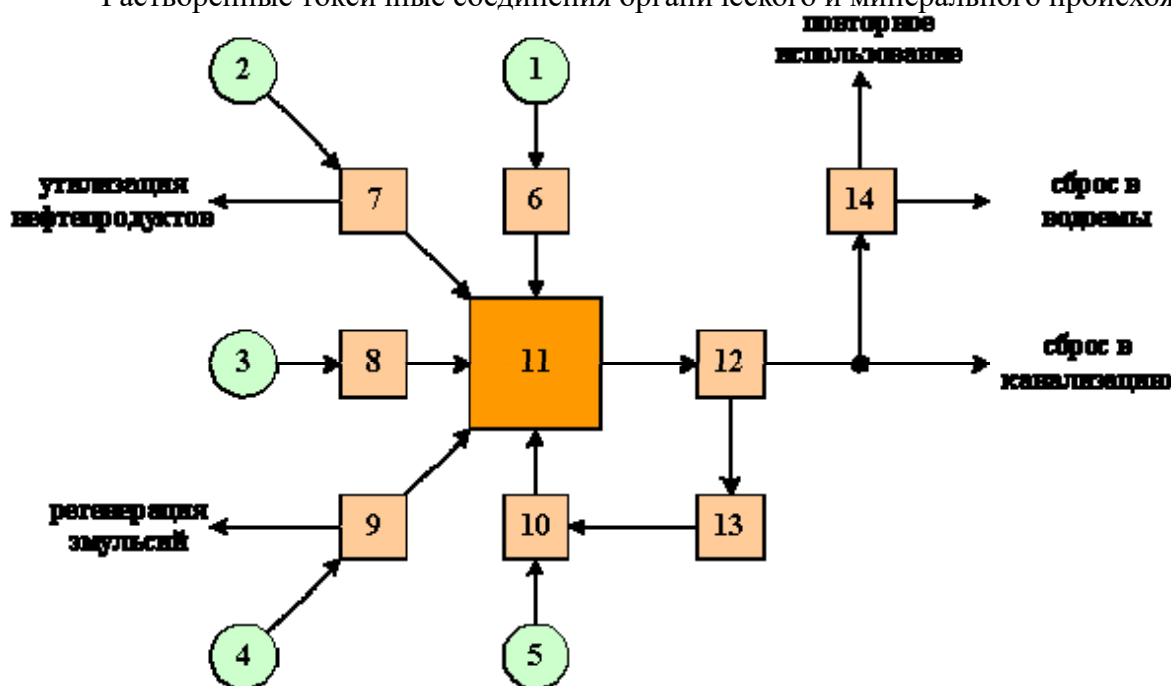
Растворенные токсичные соединения органического и минерального происхож

повторное использование

2

1

утилизация нефтепродуктов

7

6

14

сброс в водоемы

3

8

11

12

сброс в канализацию

регенерация эмульсий

9

10

13

4

5